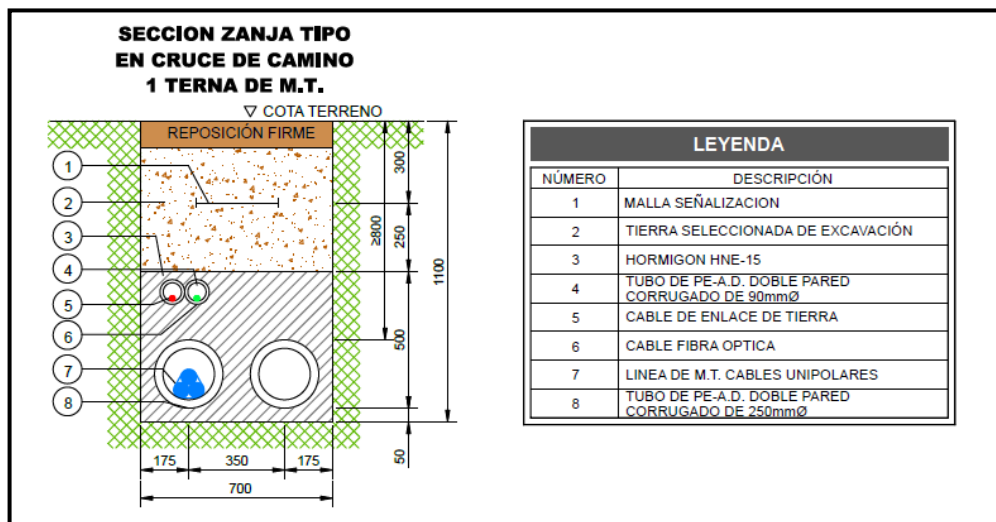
SECCION ZANJA TIPO
EN CRUCE DE CAMINO
1 TERNA DE M.T.

▽ COTA TERRENO

REPOSICIÓN FIRME

1
2
3
4
5
6
7
8

300
250
≥800
500
1100
50

175 350 175
700

LEYENDA

| NÚMERO | DESCRIPCIÓN |
|---|---|
| 1 | MALLA SEÑALIZACION |
| 2 | TIERRA SELECCIONADA DE EXCAVACIÓN |
| 3 | HORMIGON HNE-15 |
| 4 | TUBO DE PE-A.D. DOBLE PARED CORRUGADO DE 90mmØ |
| 5 | CABLE DE ENLACE DE TIERRA |
| 6 | CABLE FIBRA OPTICA |
| 7 | LINEA DE M.T. CABLES UNIPOLARES |
| 8 | TUBO DE PE-A.D. DOBLE PARED CORRUGADO DE 250mmØ |